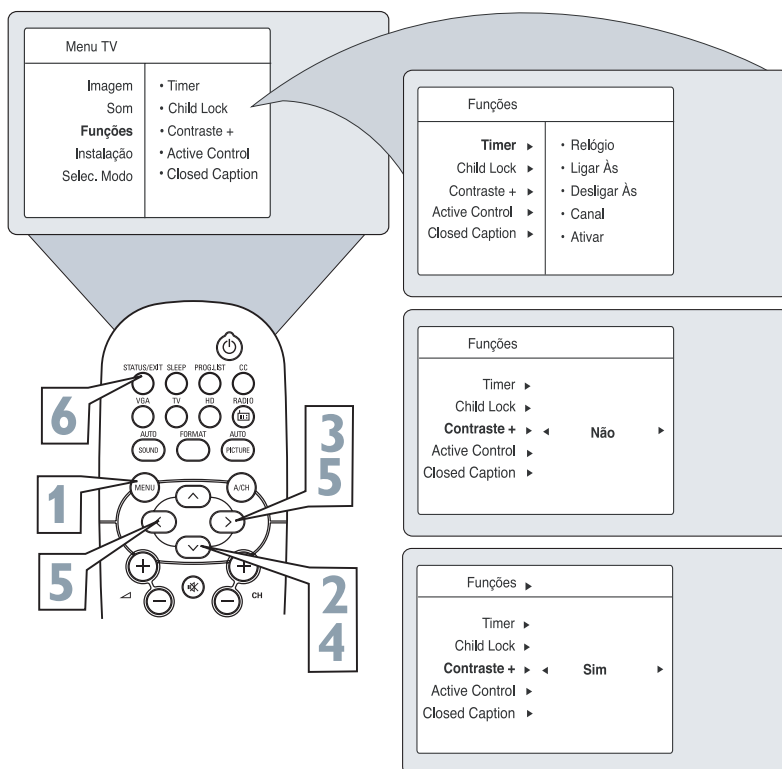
Menu TV

Imagem
Som
Funções
Instalação
Selec. Modo

• Timer
• Child Lock
• Contraste +
• Active Control
• Closed Caption

Funções

Timer ▸
Child Lock ▸
Contraste + ▸
Active Control ▸
Closed Caption ▸

• Relógio
• Ligar Às
• Desligar Às
• Canal
• Ativar

STATUS/EXIT SLEEP PROG.LIST CC
VGA TV HD RADIO
AUTO SOUND FORMAT AUTO PICTURE
MENU A/CH
CH

6
1
5
3
5
2
4

Funções

Timer ▸
Child Lock ▸
Contraste + ▸ ◂ Não ▸
Active Control ▸
Closed Caption ▸

Funções ▸

Timer ▸
Child Lock ▸
Contraste + ▸ ◂ Sim ▸
Active Control ▸
Closed Caption ▸